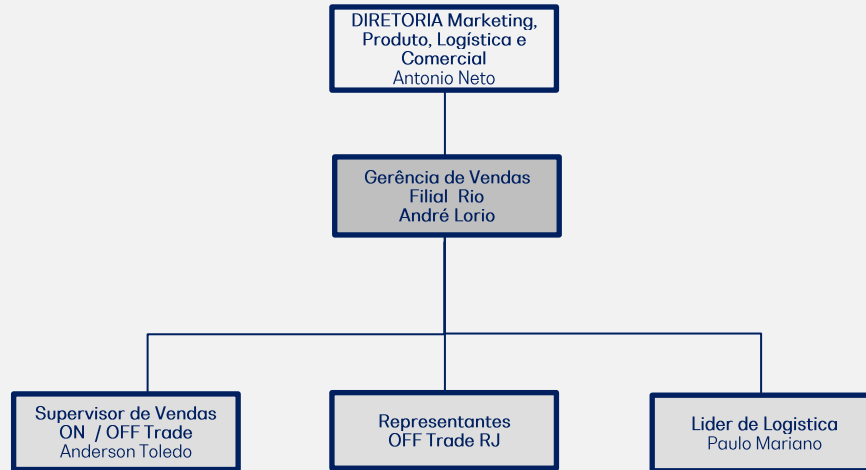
DIRETORIA Marketing, Produto, Logística e Comercial
Antonio Neto

Gerência de Vendas
Filial Rio
André Lorio

Supervisor de Vendas
ON / OFF Trade
Anderson Toledo

Representantes
OFF Trade RJ

Lider de Logistica
Paulo Mariano